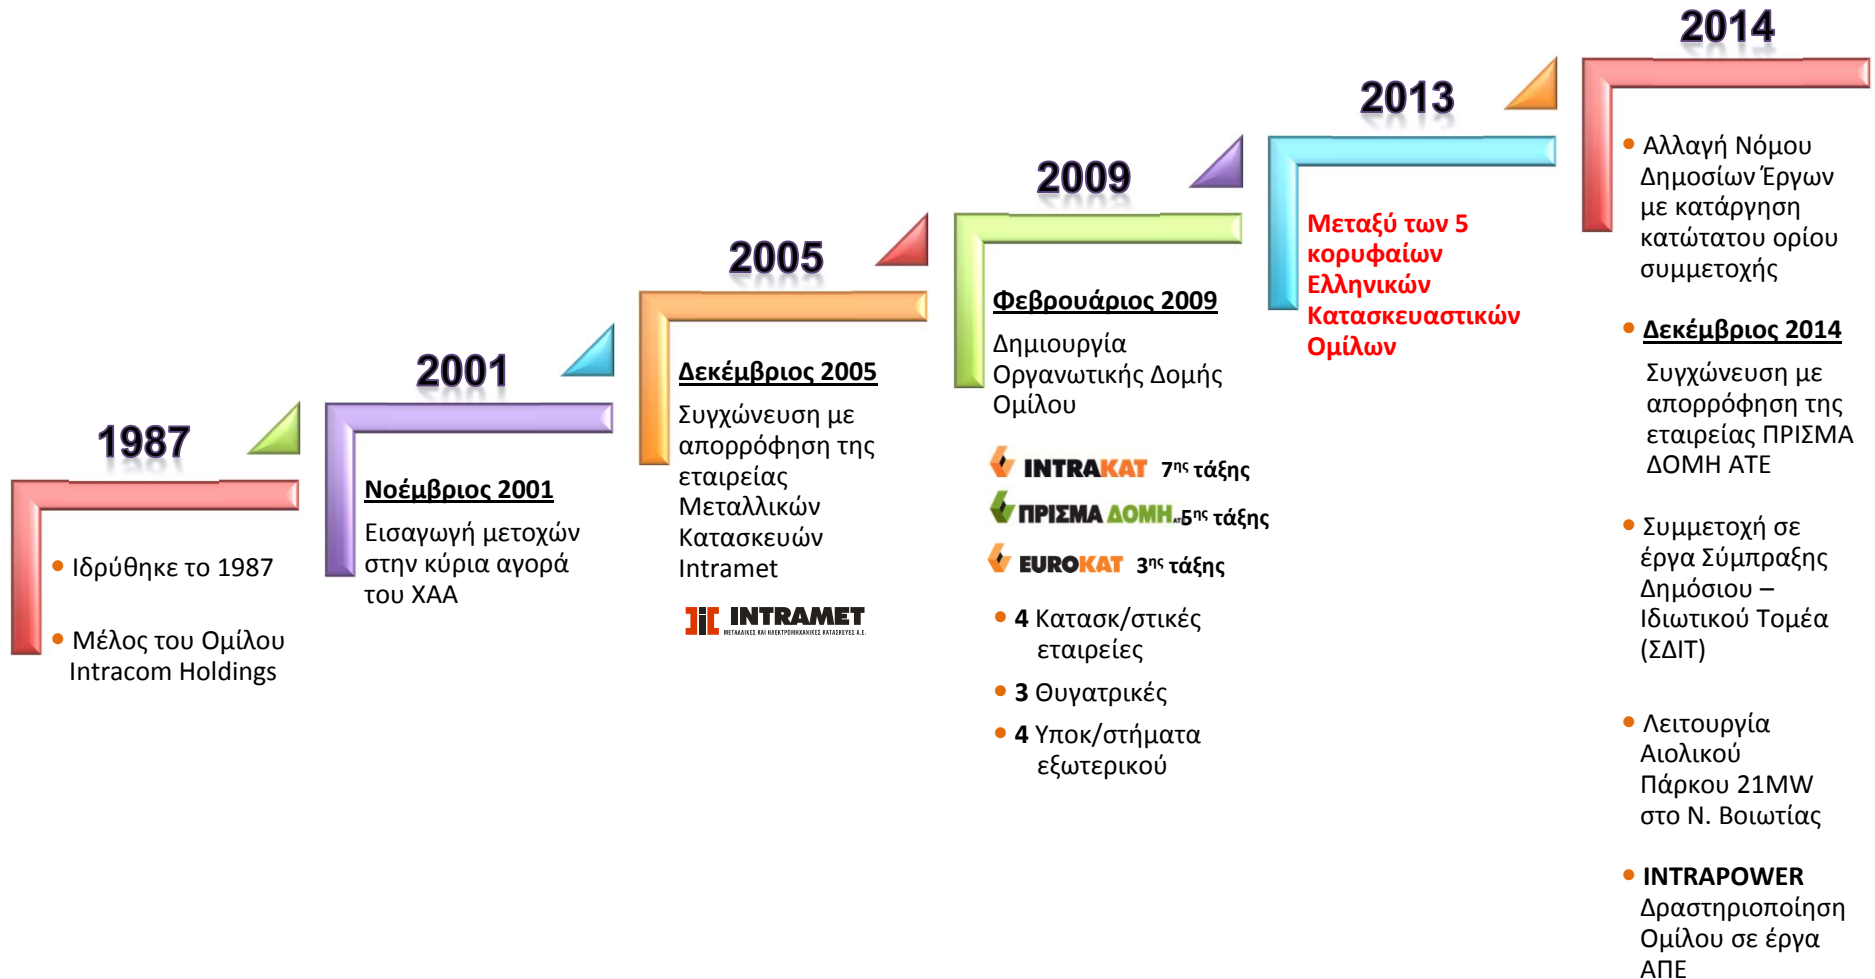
1987

Ιδρύθηκε το 1987

Μέλος του Ομίλου Intracom Holdings

2001

Νοέμβριος 2001

Εισαγωγή μετοχών στην κύρια αγορά του ΧΑΑ

2005

Δεκέμβριος 2005

Συγχώνευση με απορρόφηση της εταιρείας Μεταλλικών Κατασκευών Intramet

INTRAMET
ΜΕΤΑΛΛΙΚΕΣ ΚΑΙ ΗΛΕΚΤΡΟΜΗΧΑΝΙΚΕΣ ΚΑΤΑΣΚΕΥΕΣ Α.Ε.

2009

Φεβρουάριος 2009

Δημιουργία Οργανωτικής Δομής Ομίλου

INTRAKAT $7^{ης}$ τάξης

ΠΡΙΣΜΑ ΔΟΜΗ $5^{ης}$ τάξης

EUROKAT $3^{ης}$ τάξης

4 Κατασκ/στικές εταιρείες

3 Θυγατρικές

4 Υποκ/στήματα εξωτερικού

2013

Μεταξύ των 5 κορυφαίων Ελληνικών Κατασκευαστικών Ομίλων

2014

Αλλαγή Νόμου Δημοσίων Έργων με κατάργηση κατώτατου ορίου συμμετοχής

Δεκέμβριος 2014

Συγχώνευση με απορρόφηση της εταιρείας ΠΡΙΣΜΑ ΔΟΜΗ ΑΤΕ

Συμμετοχή σε έργα Σύμπραξης Δημόσιου – Ιδιωτικού Τομέα (ΣΔΙΤ)

Λειτουργία Αιολικού Πάρκου 21MW στο Ν. Βοιωτίας

INTRAPOWER
Δραστηριοποίηση Ομίλου σε έργα ΑΠΕ